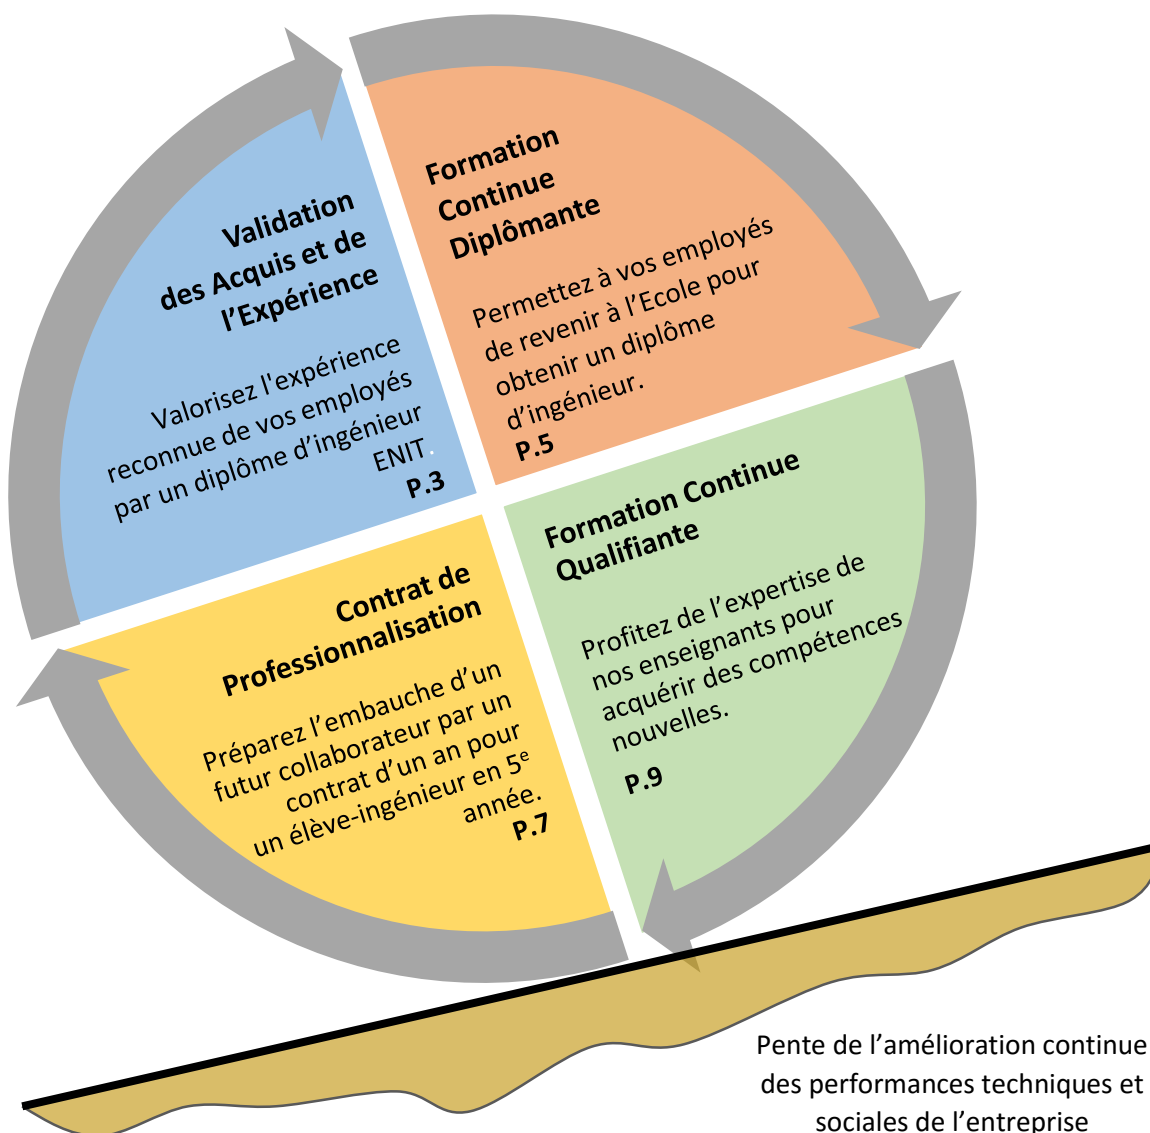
Validation des Acquis et de l'Expérience

Valorisez l'expérience reconnue de vos employés par un diplôme d'ingénieur ENIT.
P.3

Formation Continue Diplômante

Permettez à vos employés de revenir à l'Ecole pour obtenir un diplôme d'ingénieur.
P.5

Formation Continue Qualifiante

Profitez de l'expertise de nos enseignants pour acquérir des compétences nouvelles.
P.9

Contrat de Professionnalisation

Préparez l'embauche d'un futur collaborateur par un contrat d'un an pour un élève-ingénieur en 5$^{e}$ année.
P.7

Pente de l'amélioration continue des performances techniques et sociales de l'entreprise